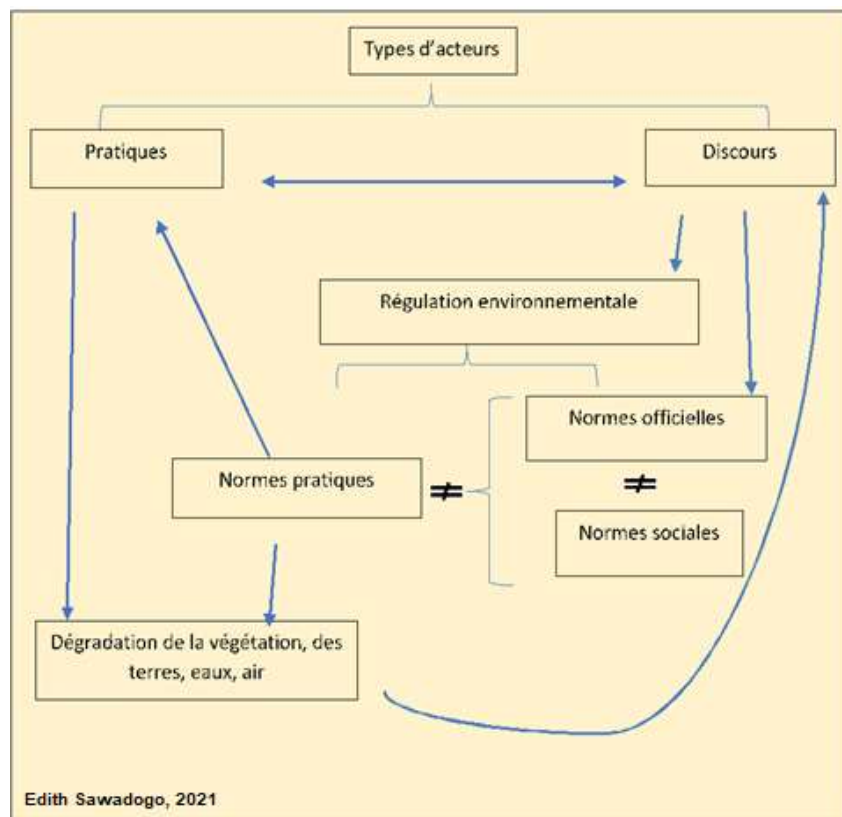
Types d'acteurs

Pratiques

Discours

Régulation environnementale

Normes officielles

Normes pratiques

$\neq$

$\neq$

Normes sociales

Dégradation de la végétation, des terres, eaux, air

Edith Sawadogo, 2021